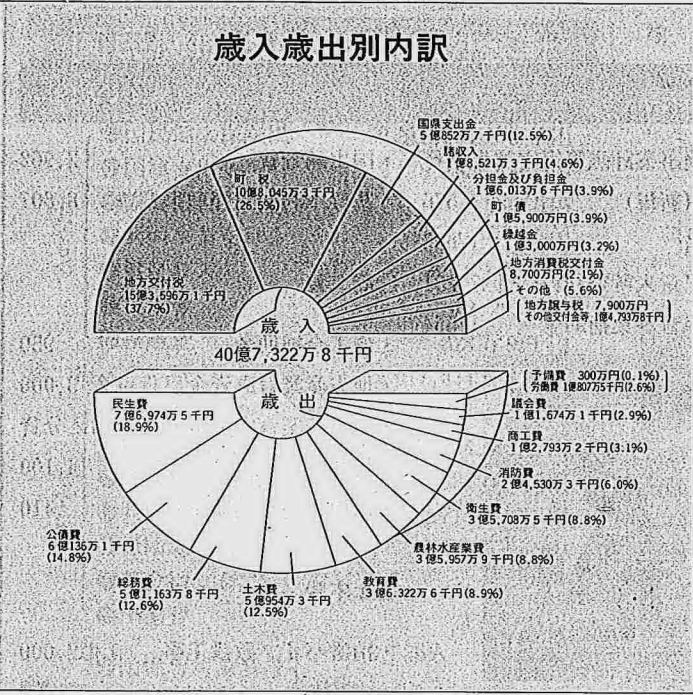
歳入歳出別内訳

国県支出金
5億852万7千円(12.5%)

諸収入
1億8,521万3千円(4.6%)

分担金及び負担金
1億6,013万6千円(3.9%)

町債
1億5,900万円(3.9%)

繰越金
1億3,000万円(3.2%)

地方消費税交付金
8,700万円(2.1%)

その他(5.6%)

地方譲与税 7,900万円
その他交付金等 1億4,793万8千円

町税
10億8,045万3千円
(26.5%)

地方交付税
15億3,596万1千円
(37.7%)

歳入

40億7,322万8千円

歳出

予備費 300万円(0.1%)
労働費 1億807万5千円(2.6%)

議会費
1億1,674万1千円(2.9%)

商工費
1億2,793万2千円(3.1%)

消防費
2億4,530万3千円(6.0%)

衛生費
3億5,708万5千円(8.8%)

農林水産業費
3億5,957万9千円(8.8%)

教育費
3億6,322万6千円(8.9%)

土木費
5億954万3千円
(12.5%)

総務費
5億1,163万8千円
(12.6%)

公債費
6億136万1千円
(14.8%)

民生費
7億6,974万5千円
(18.9%)